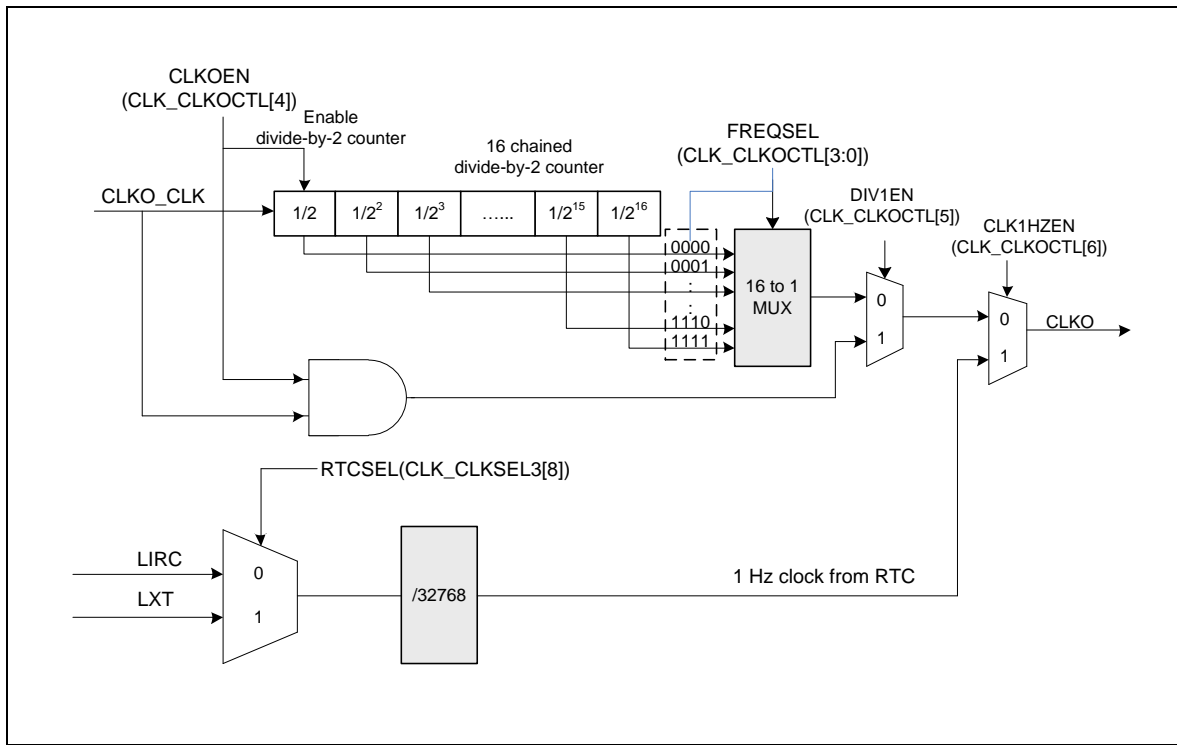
CLKOEN
(CLK_CLKOCTL[4])

Enable
divide-by-2 counter

16 chained
divide-by-2 counter

FREQSEL
(CLK_CLKOCTL[3:0])

CLKO_CLK

1/2
$1/2^2$
$1/2^3$
......
$1/2^{15}$
$1/2^{16}$

DIV1EN
(CLK_CLKOCTL[5])

CLK1HZEN
(CLK_CLKOCTL[6])

0000
0001
:
:
1110
1111

16 to 1
MUX

0
1

0
1

CLKO

RTCSEL(CLK_CLKSEL3[8])

LIRC
LXT

0
1

/32768

1 Hz clock from RTC